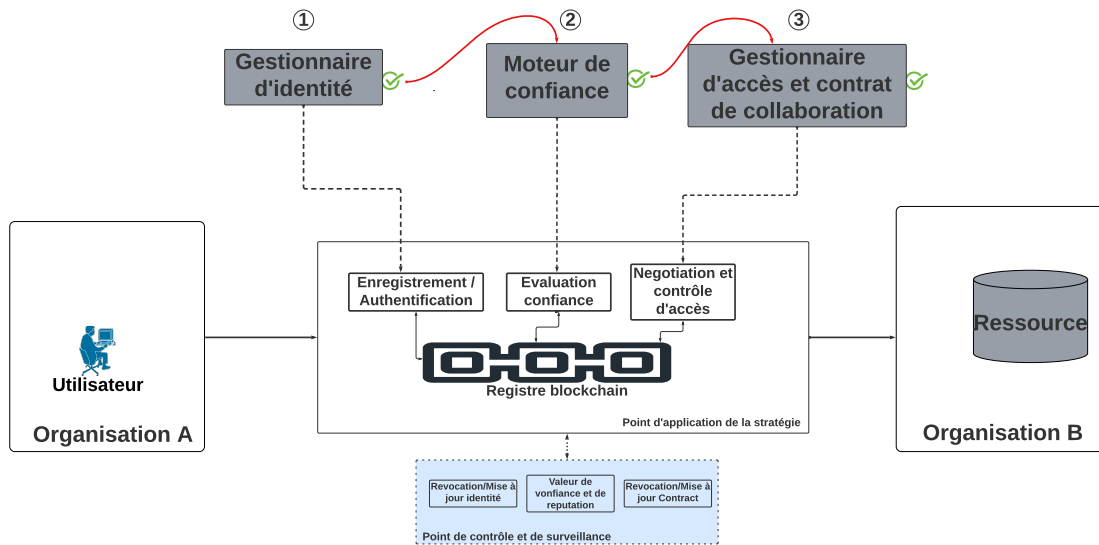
①
②
③

Gestionnaire d'identité

Moteur de confiance

Gestionnaire d'accès et contrat de collaboration

Enregistrement / Authentification

Evaluation confiance

Negotiation et contrôle d'accès

Registre blockchain

Point d'application de la stratégie

Utilisateur

Organisation A

Ressource

Organisation B

Revocation/Mise à jour identité

Valeur de vonfiance et de reputation

Revocation/Mise à jour Contract

Point de contrôle et de surveillance